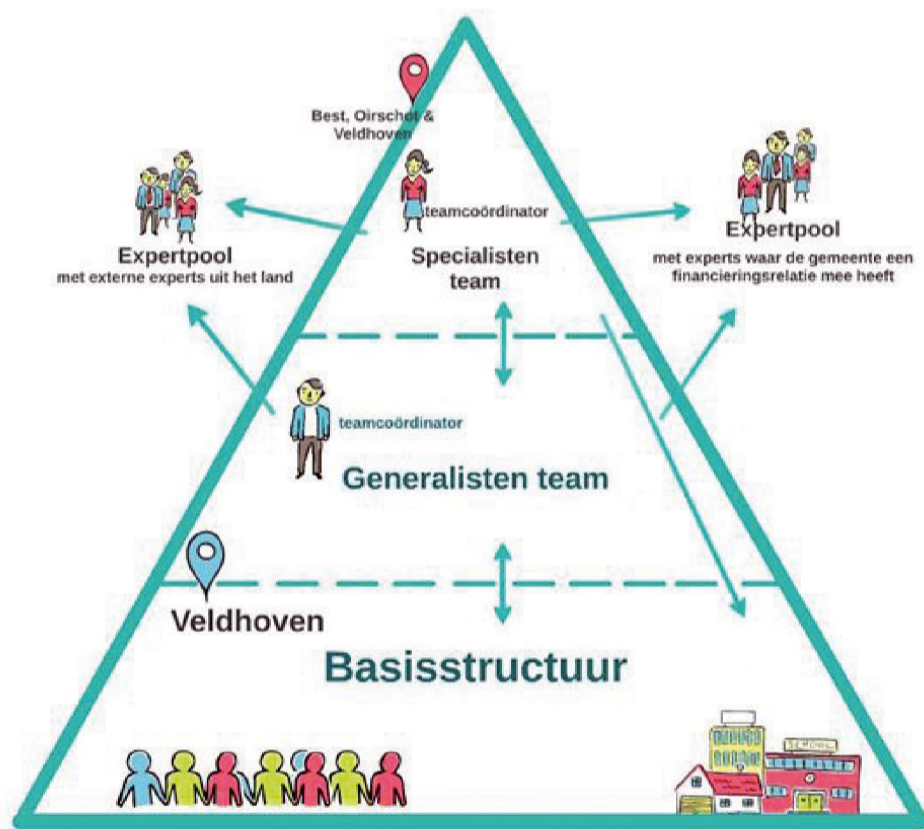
Best, Oirschot & Veldhoven

teamcoördinator

Specialisten team

Expertpool
met externe experts uit het land

Expertpool
met experts waar de gemeente een financieringsrelatie mee heeft

teamcoördinator

Generalisten team

Veldhoven

Basisstructuur

SCHOOL